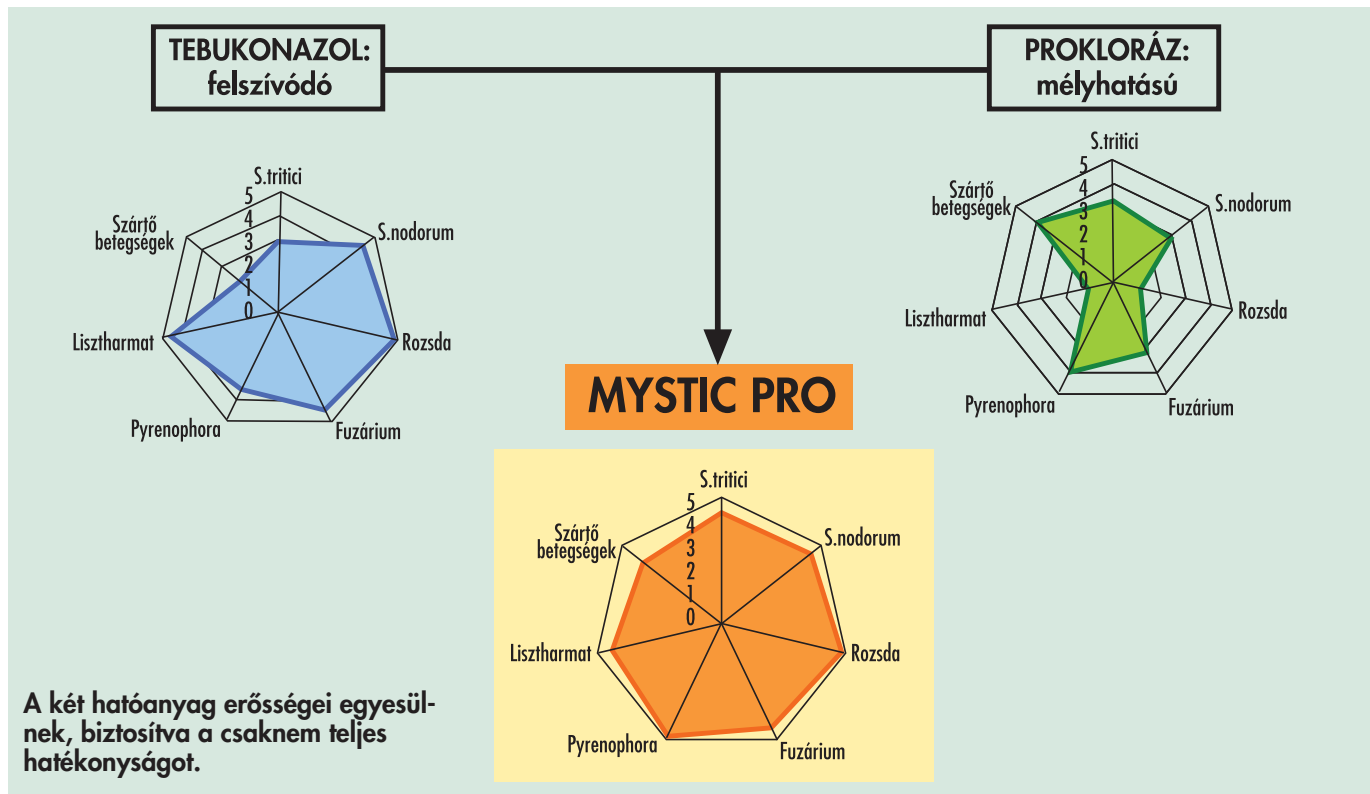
TEBUKONAZOL:
felszívódó

PROKLORÁZ:
mélyhatású

S.tritici
5
4
3
2
1
0
S.nodorum
Rozsda
Fuzárium
Pyrenophora
Lisztharmat
Szártő
betegségek

S.tritici
5
4
3
2
1
0
S.nodorum
Rozsda
Fuzárium
Pyrenophora
Lisztharmat
Szártő
betegségek

MYSTIC PRO

S.tritici
5
4
3
2
1
0
S.nodorum
Rozsda
Fuzárium
Pyrenophora
Lisztharmat
Szártő
betegségek

A két hatóanyag erősségei egyesülnek, biztosítva a csaknem teljes hatékonyságot.